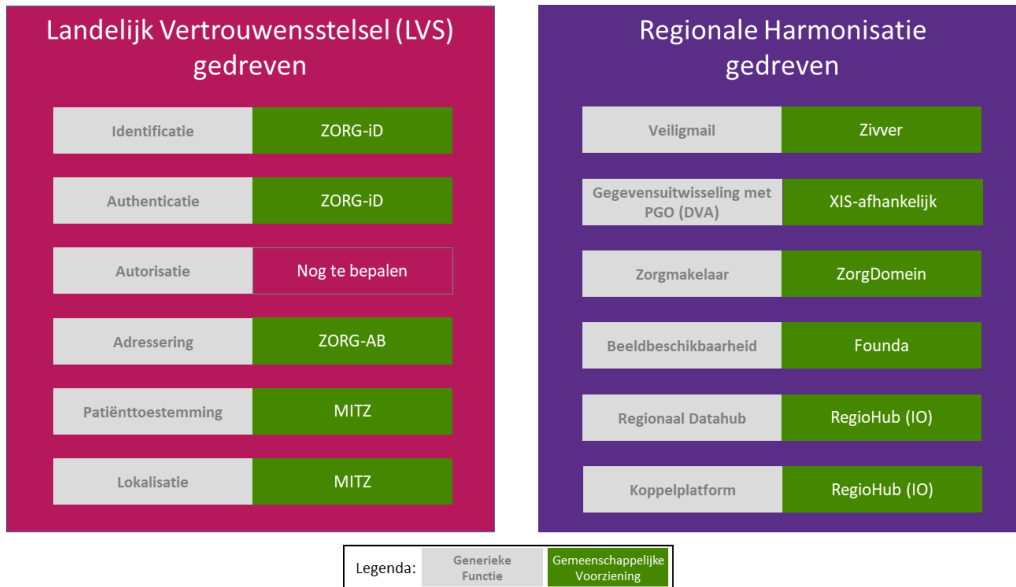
Landelijk Vertrouwensstelsel (LVS) gedreven

Identificatie
ZORG-iD

Authenticatie
ZORG-iD

Autorisatie
Nog te bepalen

Adressering
ZORG-AB

Patiënttoestemming
MITZ

Lokalisatie
MITZ

Regionale Harmonisatie gedreven

Veiligmail
Zivver

Gegevensuitwisseling met PGO (DVA)
XIS-afhankelijk

Zorgmakelaar
ZorgDomein

Beeldbeschikbaarheid
Founda

Regionaal Datahub
RegioHub (IO)

Koppelplatform
RegioHub (IO)

Legenda: Generieke Functie Gemeenschappelijke Voorziening